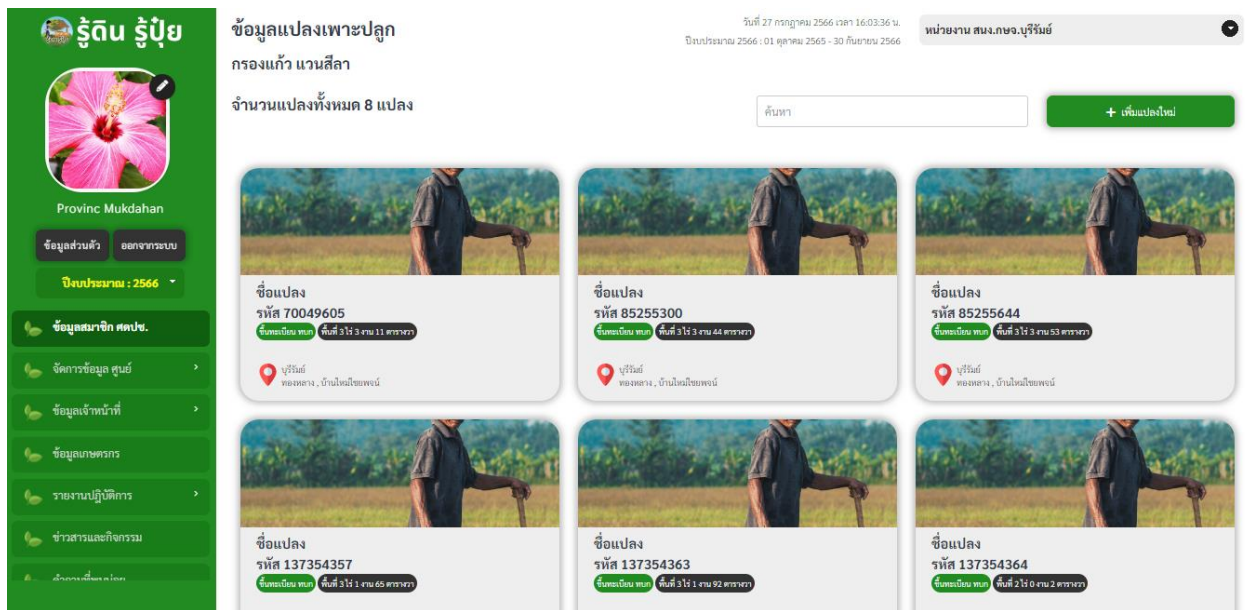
รู้ดิน รู้ปุ๋ย

Provinc Mukdahan

ข้อมูลส่วนตัว
ออกจากระบบ

ปีงบประมาณ : 2566

ข้อมูลสมาชิก ศดปช.
จัดการข้อมูล ศูนย์
ข้อมูลเจ้าหน้าที่
ข้อมูลเกษตรกร
รายงานปฏิบัติการ
ข่าวสารและกิจกรรม
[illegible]

ข้อมูลแปลงเพาะปลูก
กรองแก้ว แวนสีลา

วันที่ 27 กรกฎาคม 2566 เวลา 16:03:36 น.
ปีงบประมาณ 2566 : 01 ตุลาคม 2565 - 30 กันยายน 2566

หน่วยงาน สนง.กษจ.บุรีรัมย์

จำนวนแปลงทั้งหมด 8 แปลง

ค้นหา

+ เพิ่มแปลงใหม่

ชื่อแปลง
รหัส 70049605
ขึ้นทะเบียน ทบก
พื้นที่ 3 ไร่ 3 งาน 11 ตารางวา
บุรีรัมย์
ทองหลาง , บ้านใหม่ไชยพจน์

ชื่อแปลง
รหัส 85255300
ขึ้นทะเบียน ทบก
พื้นที่ 3 ไร่ 3 งาน 44 ตารางวา
บุรีรัมย์
ทองหลาง , บ้านใหม่ไชยพจน์

ชื่อแปลง
รหัส 85255644
ขึ้นทะเบียน ทบก
พื้นที่ 3 ไร่ 3 งาน 53 ตารางวา
บุรีรัมย์
ทองหลาง , บ้านใหม่ไชยพจน์

ชื่อแปลง
รหัส 137354357
ขึ้นทะเบียน ทบก
พื้นที่ 3 ไร่ 1 งาน 65 ตารางวา

ชื่อแปลง
รหัส 137354363
ขึ้นทะเบียน ทบก
พื้นที่ 3 ไร่ 1 งาน 92 ตารางวา

ชื่อแปลง
รหัส 137354364
ขึ้นทะเบียน ทบก
พื้นที่ 2 ไร่ 0 งาน 2 ตารางวา